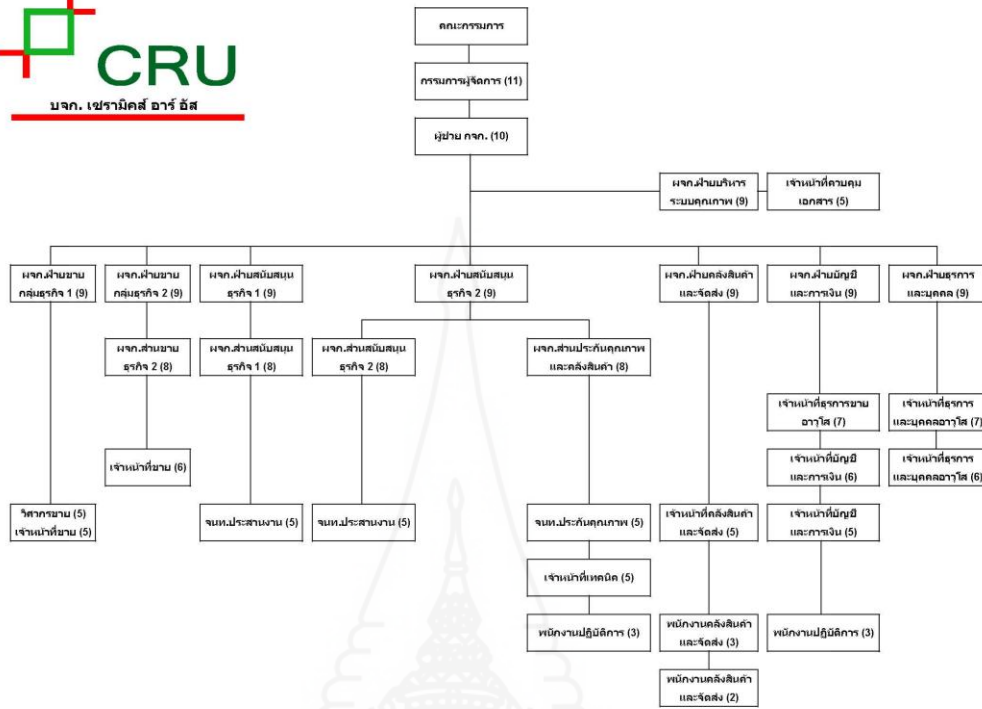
CRU
บจก. เซรามิคส์ อาร์ อัส

คณะกรรมการ

กรรมการผู้จัดการ (11)

ผู้ช่วย กจก. (10)

ผจก.ฝ่ายบริหารระบบคุณภาพ (9)

เจ้าหน้าที่ควบคุมเอกสาร (5)

ผจก.ฝ่ายขายกลุ่มธุรกิจ 1 (9)

วิศวกรขาย (5)
เจ้าหน้าที่ขาย (5)

ผจก.ฝ่ายขายกลุ่มธุรกิจ 2 (9)

ผจก.ส่วนขายธุรกิจ 2 (8)

เจ้าหน้าที่ขาย (6)

ผจก.ฝ่ายสนับสนุนธุรกิจ 1 (9)

ผจก.ส่วนสนับสนุนธุรกิจ 1 (8)

จนท.ประสานงาน (5)

ผจก.ฝ่ายสนับสนุนธุรกิจ 2 (9)

ผจก.ส่วนสนับสนุนธุรกิจ 2 (8)

จนท.ประสานงาน (5)

ผจก.ส่วนประกันคุณภาพและคลังสินค้า (8)

จนท.ประกันคุณภาพ (5)

เจ้าหน้าที่เทคนิค (5)

พนักงานปฏิบัติการ (3)

ผจก.ฝ่ายคลังสินค้าและจัดส่ง (9)

เจ้าหน้าที่คลังสินค้าและจัดส่ง (5)

พนักงานคลังสินค้าและจัดส่ง (3)

พนักงานคลังสินค้าและจัดส่ง (2)

ผจก.ฝ่ายบัญชีและการเงิน (9)

เจ้าหน้าที่ธุรการขายอาวุโส (7)

เจ้าหน้าที่บัญชีและการเงิน (6)

เจ้าหน้าที่บัญชีและการเงิน (5)

พนักงานปฏิบัติการ (3)

ผจก.ฝ่ายธุรการและบุคคล (9)

เจ้าหน้าที่ธุรการและบุคคลอาวุโส (7)

เจ้าหน้าที่ธุรการและบุคคลอาวุโส (6)